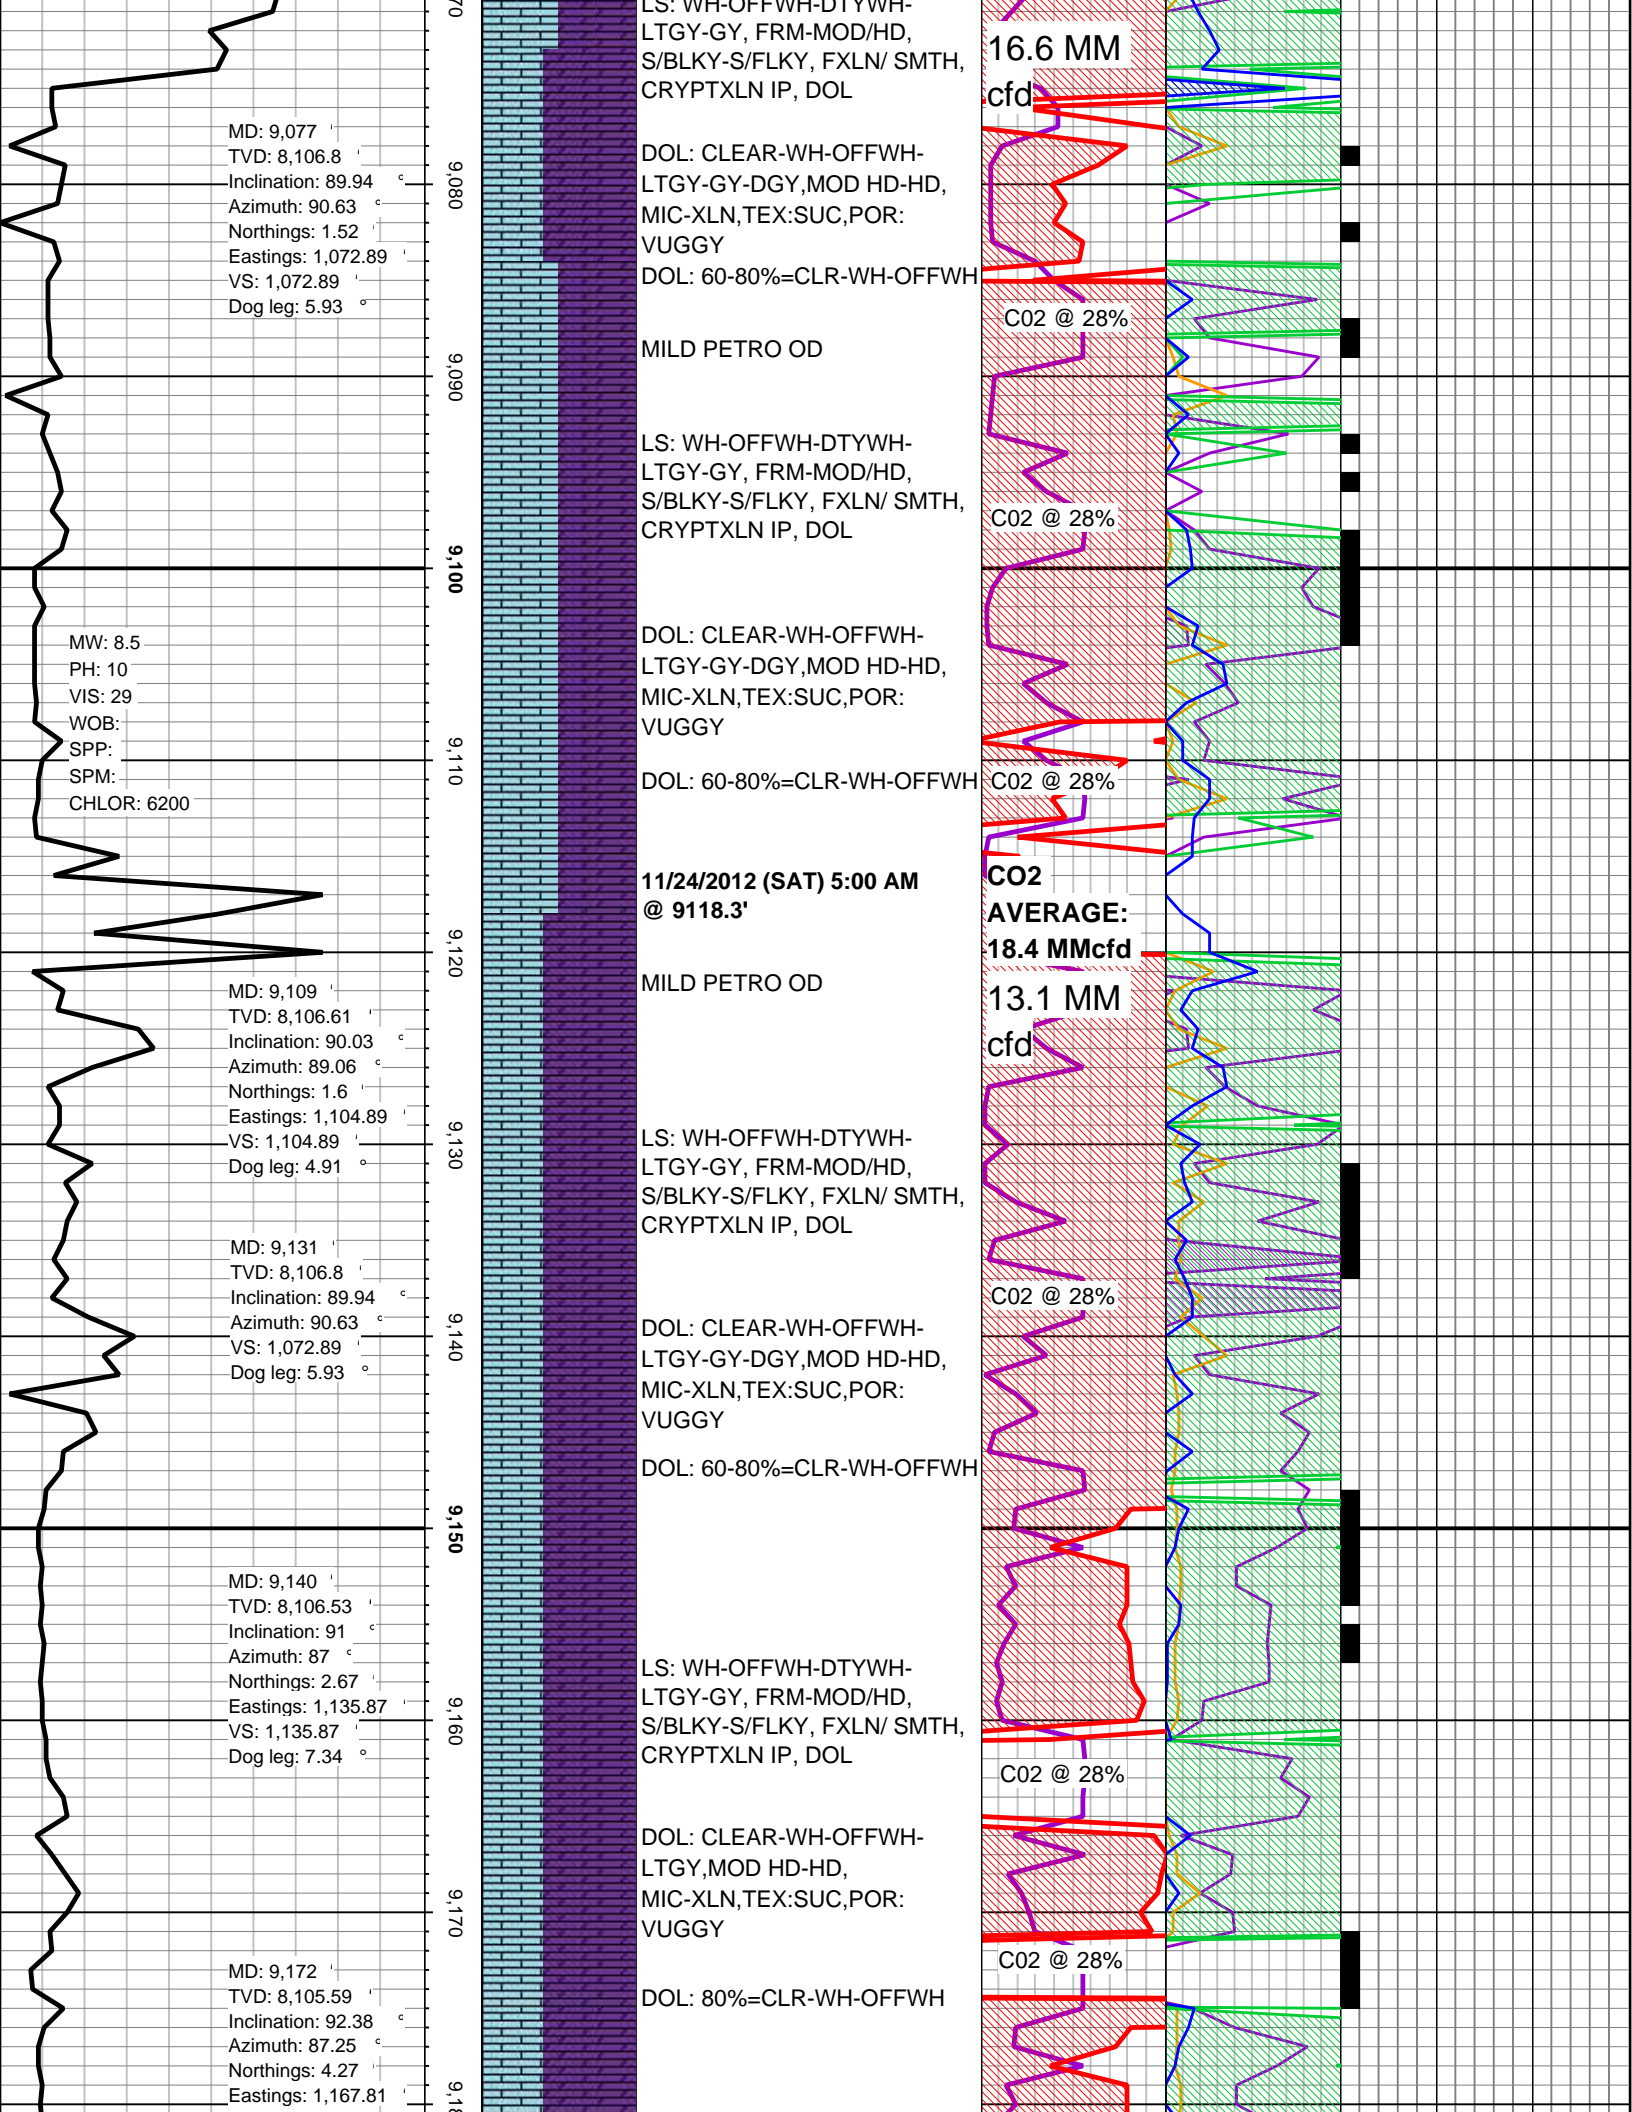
MD: 9,077
TVD: 8,106.8
Inclination: 89.94
Azimuth: 90.63
Northings: 1.52
Eastings: 1,072.89
VS: 1,072.89
Dog leg: 5.93

MW: 8.5
PH: 10
VIS: 29
WOB:
SPP:
SPM:
CHLOR: 6200

MD: 9,109
TVD: 8,106.61
Inclination: 90.03
Azimuth: 89.06
Northings: 1.6
Eastings: 1,104.89
VS: 1,104.89
Dog leg: 4.91

MD: 9,131
TVD: 8,106.8
Inclination: 89.94
Azimuth: 90.63
VS: 1,072.89
Dog leg: 5.93

MD: 9,140
TVD: 8,106.53
Inclination: 91
Azimuth: 87
Northings: 2.67
Eastings: 1,135.87
VS: 1,135.87
Dog leg: 7.34

MD: 9,172
TVD: 8,105.59
Inclination: 92.38
Azimuth: 87.25
Northings: 4.27
Eastings: 1,167.81

70
9,080
9,090
9,100
9,110
9,120
9,130
9,140
9,150
9,160
9,170
9,18

LS: WH-OFFWH-DTYWH-LTGY-GY, FRM-MOD/HD, S/BLKY-S/FLKY, FXLN/ SMTH, CRYPTXLN IP, DOL

DOL: CLEAR-WH-OFFWH-LTGY-GY-DGY,MOD HD-HD, MIC-XLN,TEX:SUC,POR: VUGGY

DOL: 60-80%=CLR-WH-OFFWH

MILD PETRO OD

LS: WH-OFFWH-DTYWH-LTGY-GY, FRM-MOD/HD, S/BLKY-S/FLKY, FXLN/ SMTH, CRYPTXLN IP, DOL

DOL: CLEAR-WH-OFFWH-LTGY-GY-DGY,MOD HD-HD, MIC-XLN,TEX:SUC,POR: VUGGY

DOL: 60-80%=CLR-WH-OFFWH

**11/24/2012 (SAT) 5:00 AM @ 9118.3'**

MILD PETRO OD

LS: WH-OFFWH-DTYWH-LTGY-GY, FRM-MOD/HD, S/BLKY-S/FLKY, FXLN/ SMTH, CRYPTXLN IP, DOL

DOL: CLEAR-WH-OFFWH-LTGY-GY-DGY,MOD HD-HD, MIC-XLN,TEX:SUC,POR: VUGGY

DOL: 60-80%=CLR-WH-OFFWH

LS: WH-OFFWH-DTYWH-LTGY-GY, FRM-MOD/HD, S/BLKY-S/FLKY, FXLN/ SMTH, CRYPTXLN IP, DOL

DOL: CLEAR-WH-OFFWH-LTGY,MOD HD-HD, MIC-XLN,TEX:SUC,POR: VUGGY

DOL: 80%=CLR-WH-OFFWH

16.6 MM cfd
C02 @ 28%
C02 @ 28%
C02 @ 28%
**CO2 AVERAGE: 18.4 MMcfd**
13.1 MM cfd
C02 @ 28%
C02 @ 28%
C02 @ 28%